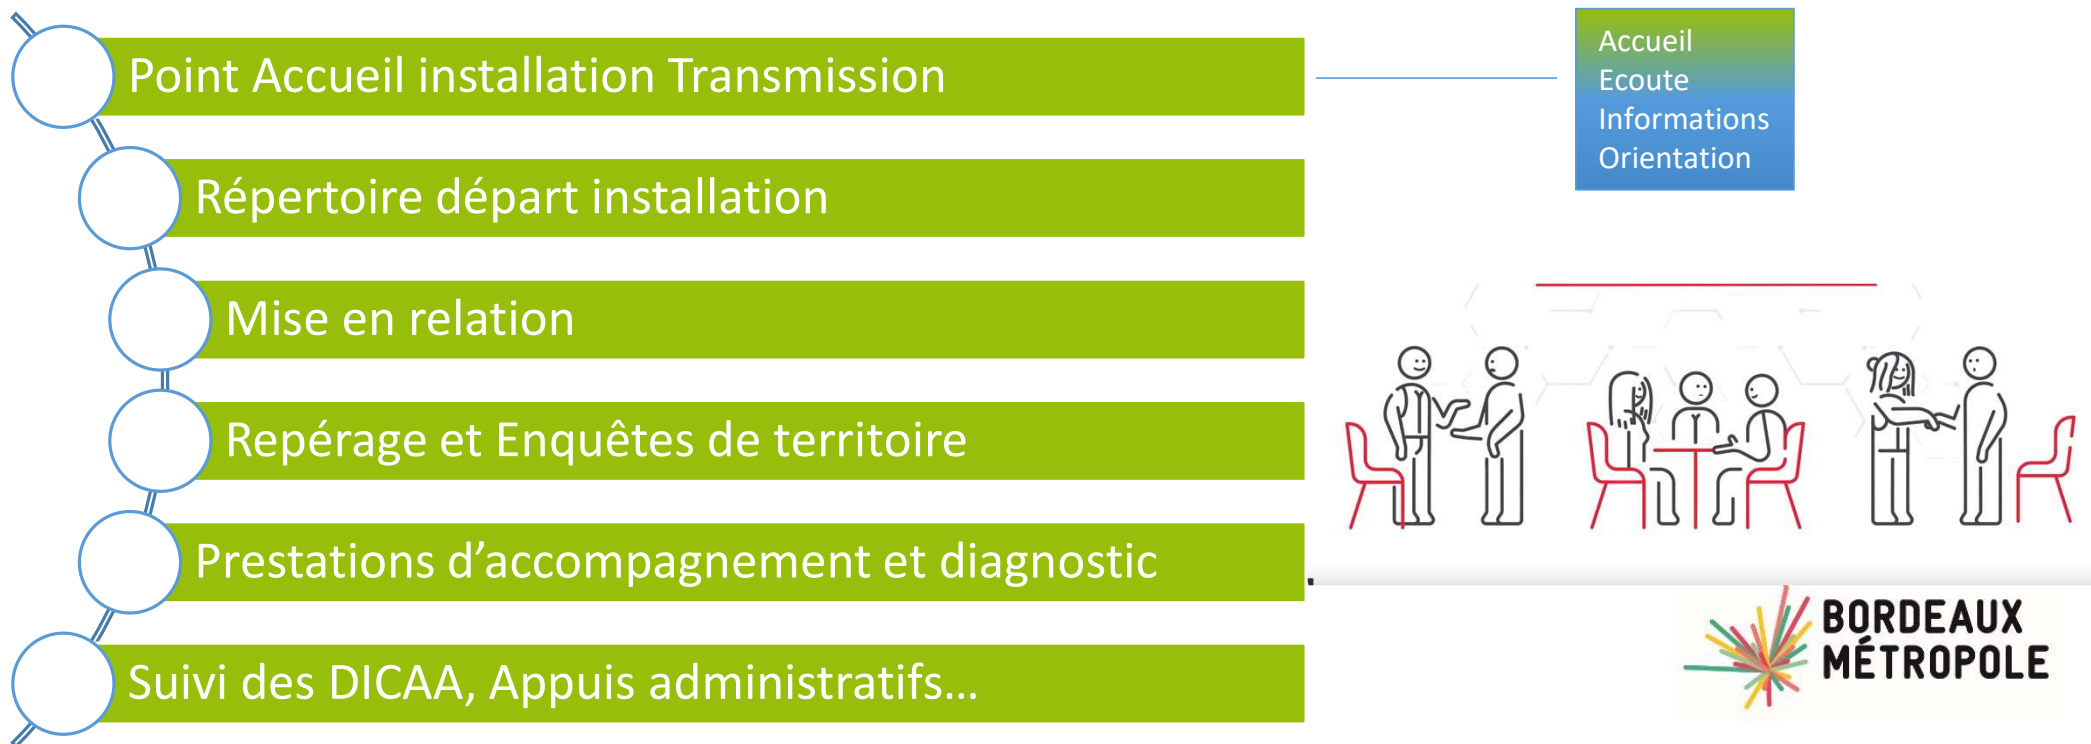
Point Accueil installation Transmission

Répertoire départ installation

Mise en relation

Repérage et Enquêtes de territoire

Prestations d’accompagnement et diagnostic

Suivi des DICAA, Appuis administratifs…

Accueil
Ecoute
Informations
Orientation

BORDEAUX
MÉTROPOLE